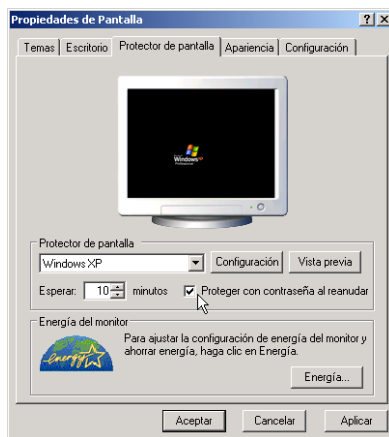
Propiedades de Pantalla

? X

Temas | Escritorio | Protector de pantalla | Apariencia | Configuración

Windows XP Professional

Protector de pantalla

Windows XP

Configuración

Vista previa

Esperar: 10 minutos

Proteger con contraseña al reanudar

Energía del monitor

energy

Para ajustar la configuración de energía del monitor y ahorrar energía, haga clic en Energía.

Energía...

Aceptar

Cancelar

Aplicar